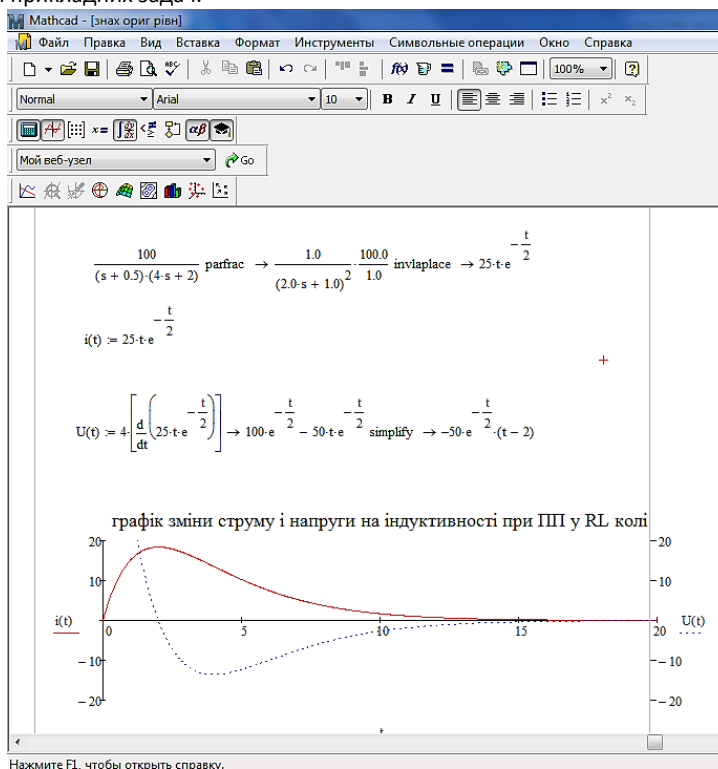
Mathcad - [знах ориг рівн]

Файл Правка Вид Вставка Формат Инструменты Символьные операции Окно Справка

100%

Normal Arial 10

Мой веб-узел Go

$\frac{100}{(s+0.5)\cdot(4\cdot s+2)}$ parfrac $\rightarrow \frac{1.0}{(2.0\cdot s+1.0)^2}\cdot\frac{100.0}{1.0}$ invlaplace $\rightarrow 25\cdot t\cdot e^{-\frac{t}{2}}$

$i(t) := 25\cdot t\cdot e^{-\frac{t}{2}}$

$U(t) := 4\cdot\left[\frac{d}{dt}\left(25\cdot t\cdot e^{-\frac{t}{2}}\right)\right] \rightarrow 100\cdot e^{-\frac{t}{2}} - 50\cdot t\cdot e^{-\frac{t}{2}}$ simplify $\rightarrow -50\cdot e^{-\frac{t}{2}}\cdot(t-2)$

графік зміни струму і напруги на індуктивності при ПП у RL колі

20
10
i(t)
0
5
10
15
20
U(t)
−10
−20

Нажмите F1, чтобы открыть справку.